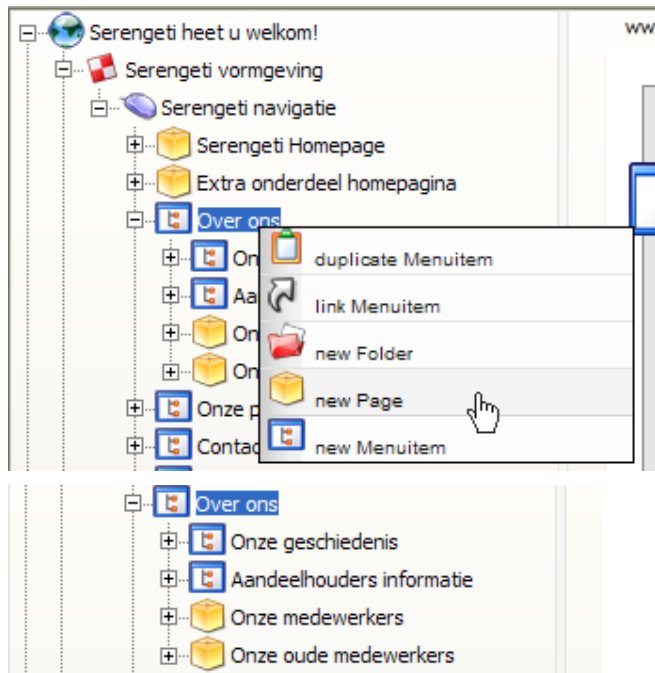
Serengeti heet u welkom!
Serengeti vormgeving
Serengeti navigatie
Serengeti Homepage
Extra onderdeel homepagina
Over ons
On
Aa
On
On
Onze p
Contac
ww

duplicate Menuitem
link Menuitem
new Folder
new Page
new Menuitem

Over ons
Onze geschiedenis
Aandeelhouders informatie
Onze medewerkers
Onze oude medewerkers